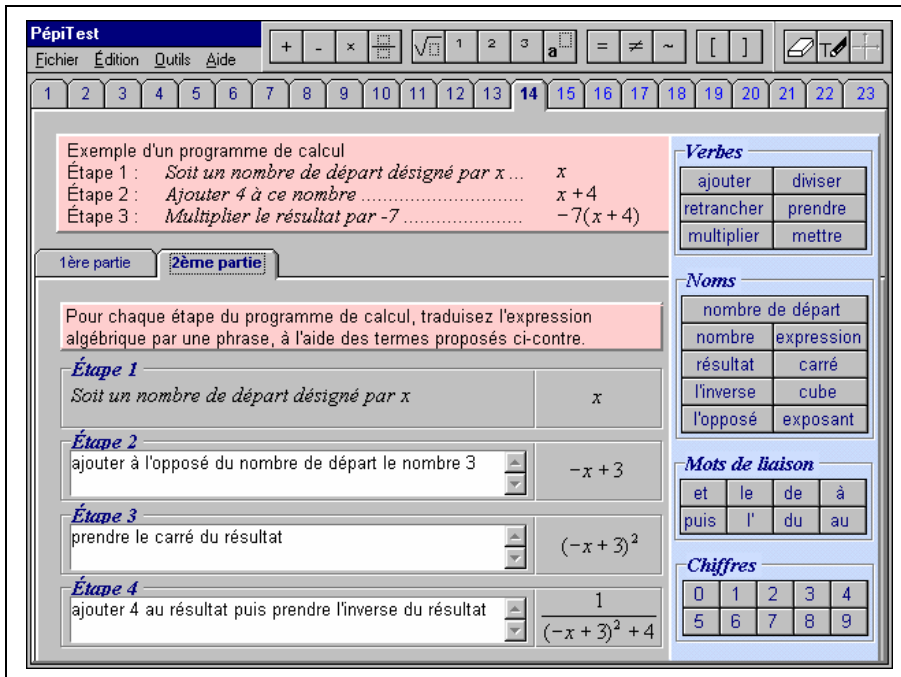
PépiTest

Fichier Édition Outils Aide

+ - × $\sqrt{\square}$ 1 2 3 $a^{\square}$ = ≠ ~ [ ]

1 2 3 4 5 6 7 8 9 10 11 12 13 14 15 16 17 18 19 20 21 22 23

Exemple d'un programme de calcul
Étape 1 : Soit un nombre de départ désigné par x ... $x$
Étape 2 : Ajouter 4 à ce nombre ............................ $x+4$
Étape 3 : Multiplier le résultat par -7 ...................... $-7(x+4)$

1ère partie 2ème partie

Pour chaque étape du programme de calcul, traduisez l'expression algébrique par une phrase, à l'aide des termes proposés ci-contre.

Étape 1
Soit un nombre de départ désigné par x
$x$

Étape 2
ajouter à l'opposé du nombre de départ le nombre 3
$-x+3$

Étape 3
prendre le carré du résultat
$(-x+3)^2$

Étape 4
ajouter 4 au résultat puis prendre l'inverse du résultat
$\frac{1}{(-x+3)^2+4}$

Verbes
ajouter diviser
retrancher prendre
multiplier mettre

Noms
nombre de départ
nombre expression
résultat carré
l'inverse cube
l'opposé exposant

Mots de liaison
et le de à
puis l' du au

Chiffres
0 1 2 3 4
5 6 7 8 9